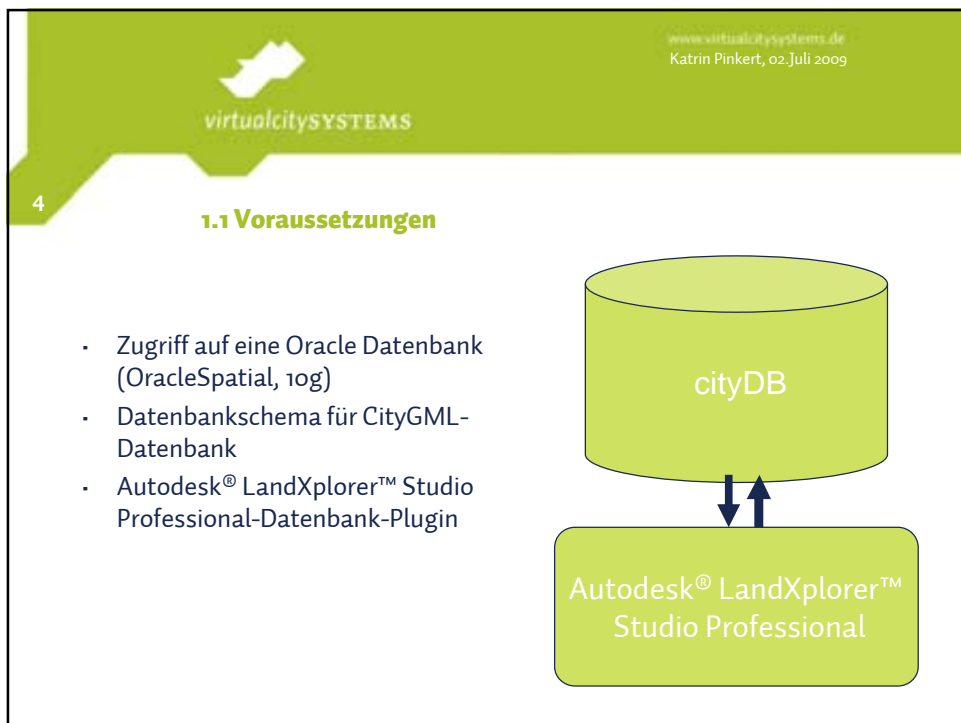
www.virtualcitysystems.de
Katrin Pinkert, 02.Juli 2009

virtualcitySYSTEMS

4

1.1 Voraussetzungen

- Zugriff auf eine Oracle Datenbank (OracleSpatial, 10g)
- Datenbankschema für CityGML-Datenbank
- Autodesk® LandXplorer™ Studio Professional-Datenbank-Plugin

cityDB

Autodesk® LandXplorer™ Studio Professional